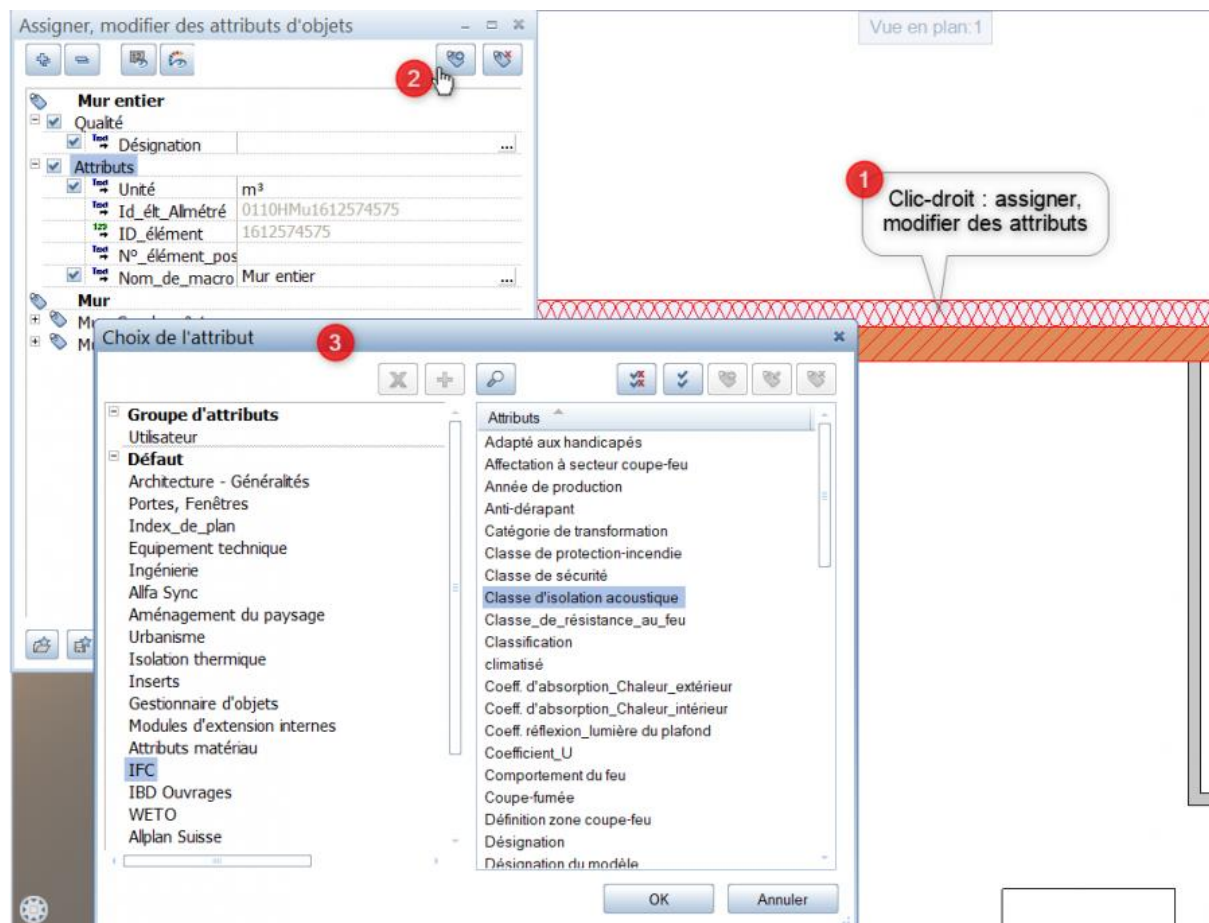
Assigner, modifier des attributs d'objets

Vue en plan:1

2

Mur entier
Qualité
Désignation ...
Attributs
Unité m³
Id_élt_Allmétré 0110HMu1612574575
ID_élément 1612574575
N°_élément_pos
Nom_de_macro Mur entier ...
Mur

1

Clic-droit : assigner, modifier des attributs

Choix de l'attribut

3

Groupe d'attributs
Utilisateur
Défaut
Architecture - Généralités
Portes, Fenêtres
Index_de_plan
Equipement technique
Ingénierie
Allfa Sync
Aménagement du paysage
Urbanisme
Isolation thermique
Inserts
Gestionnaire d'objets
Modules d'extension internes
Attributs matériau
IFC
IBD Ouvrages
WETO
Allplan Suisse

Attributs
Adapté aux handicapés
Affectation à secteur coupe-feu
Année de production
Anti-dérapant
Catégorie de transformation
Classe de protection-incendie
Classe de sécurité
Classe d'isolation acoustique
Classe_de_résistance_au_feu
Classification
climatisé
Coeff. d'absorption_Chaleur_extérieur
Coeff. d'absorption_Chaleur_intérieur
Coeff. réflexion_lumière du plafond
Coefficient_U
Comportement du feu
Coupe-fumée
Définition zone coupe-feu
Désignation
Désignation du modèle

OK
Annuler